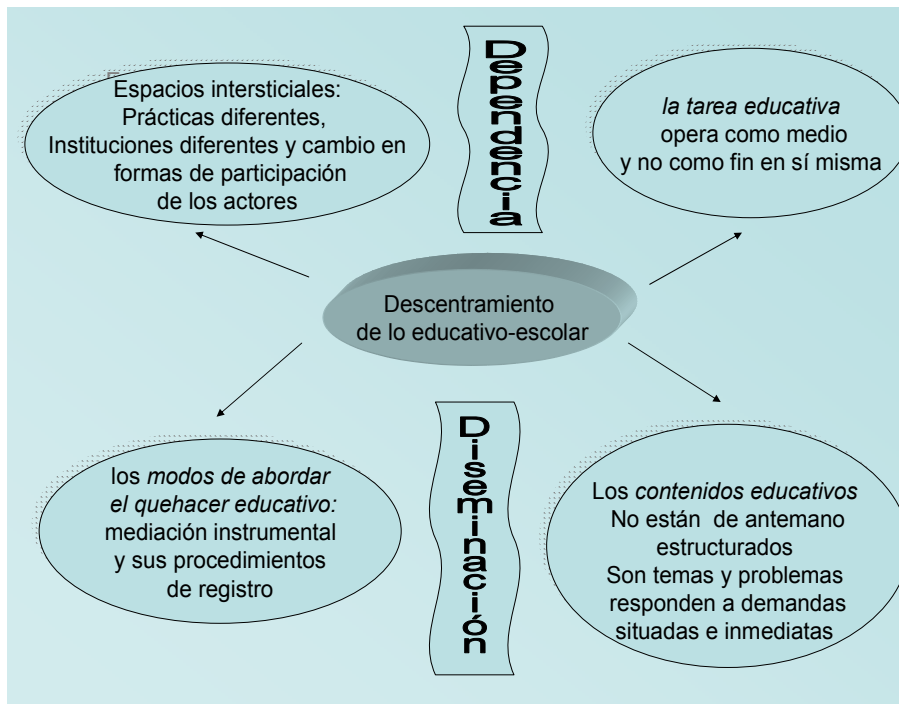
Espacios intersticiales:
Prácticas diferentes,
Instituciones diferentes y cambio en formas de participación de los actores

Dependencia

la tarea educativa opera como medio y no como fin en sí misma

Descentramiento de lo educativo-escolar

los modos de abordar el quehacer educativo: mediación instrumental y sus procedimientos de registro

Diseminación

Los contenidos educativos
No están de antemano estructurados
Son temas y problemas
responden a demandas situadas e inmediatas